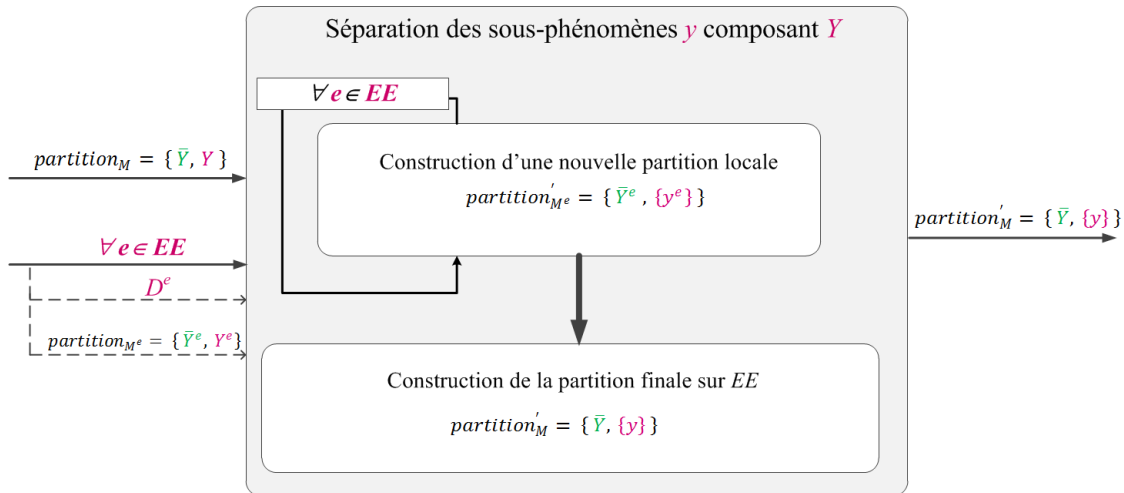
Séparation des sous-phénomènes $y$ composant $Y$

$\forall e \in EE$

$partition_M = \{\bar{Y}, Y\}$

Construction d'une nouvelle partition locale

$partition'_{M^e} = \{\bar{Y}^e, \{y^e\}\}$

$partition'_M = \{\bar{Y}, \{y\}\}$

$\forall e \in EE$

$D^e$

$partition_{M^e} = \{\bar{Y}^e, Y^e\}$

Construction de la partition finale sur $EE$

$partition'_M = \{\bar{Y}, \{y\}\}$